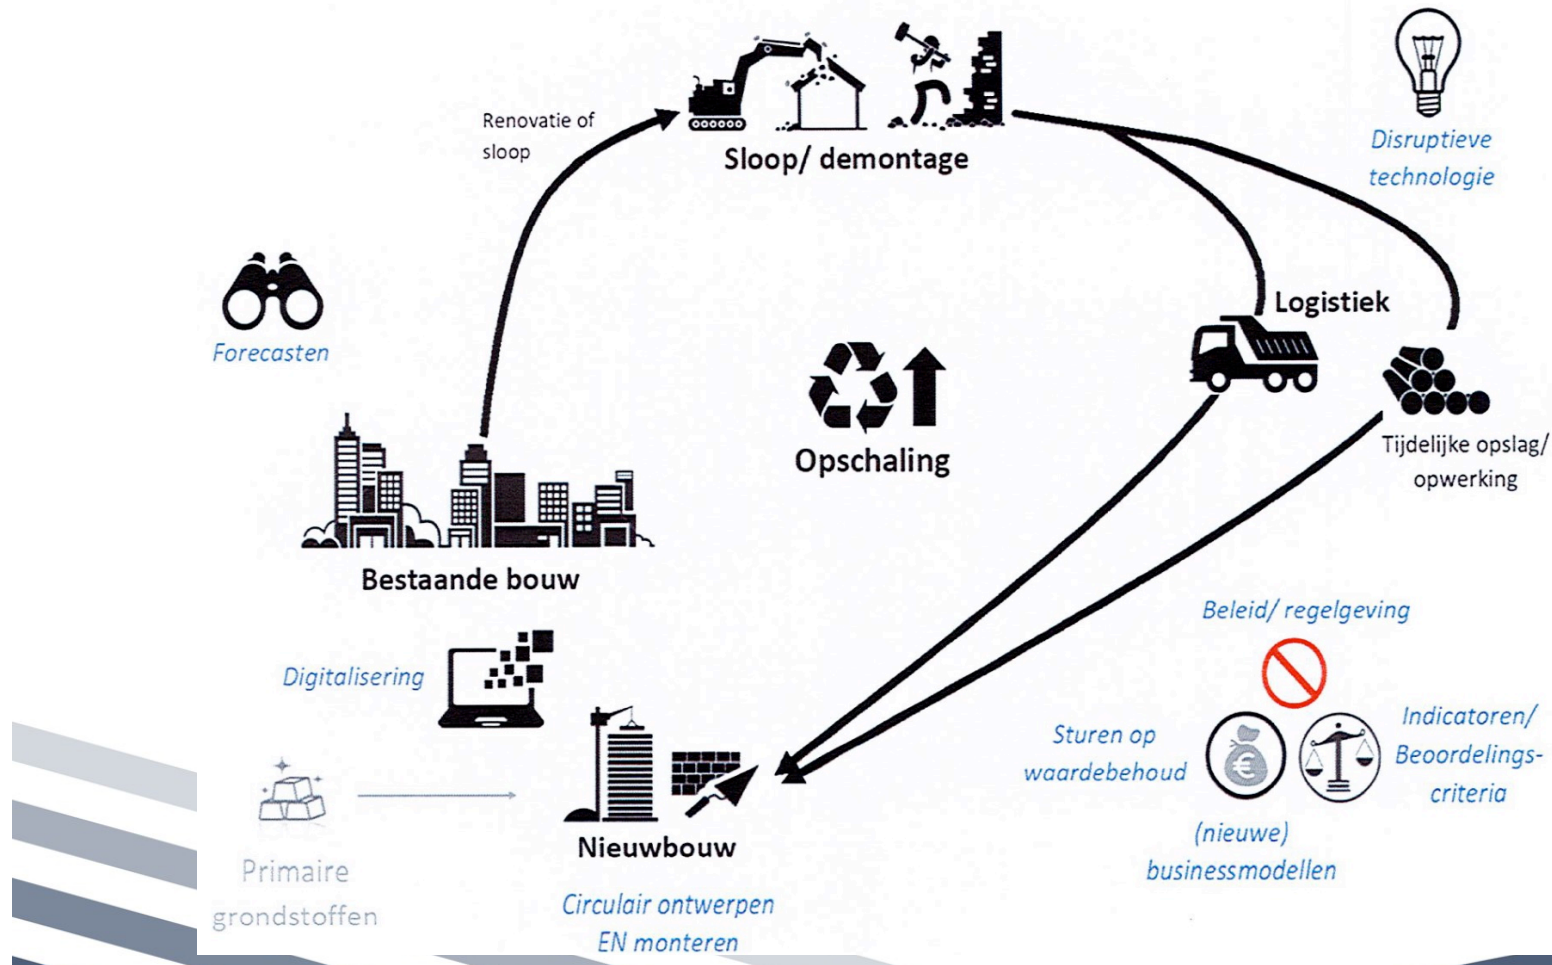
Renovatie of sloop

Sloop/ demontage

Disruptieve technologie

Forecasten

Logistiek

Opschaling

Tijdelijke opslag/ opwerking

Bestaande bouw

Beleid/ regelgeving

Digitalisering

Sturen op waardebehoud

Indicatoren/ Beoordelingscriteria

Primaire grondstoffen

Nieuwbouw

(nieuwe) businessmodellen

Circulair ontwerpen EN monteren